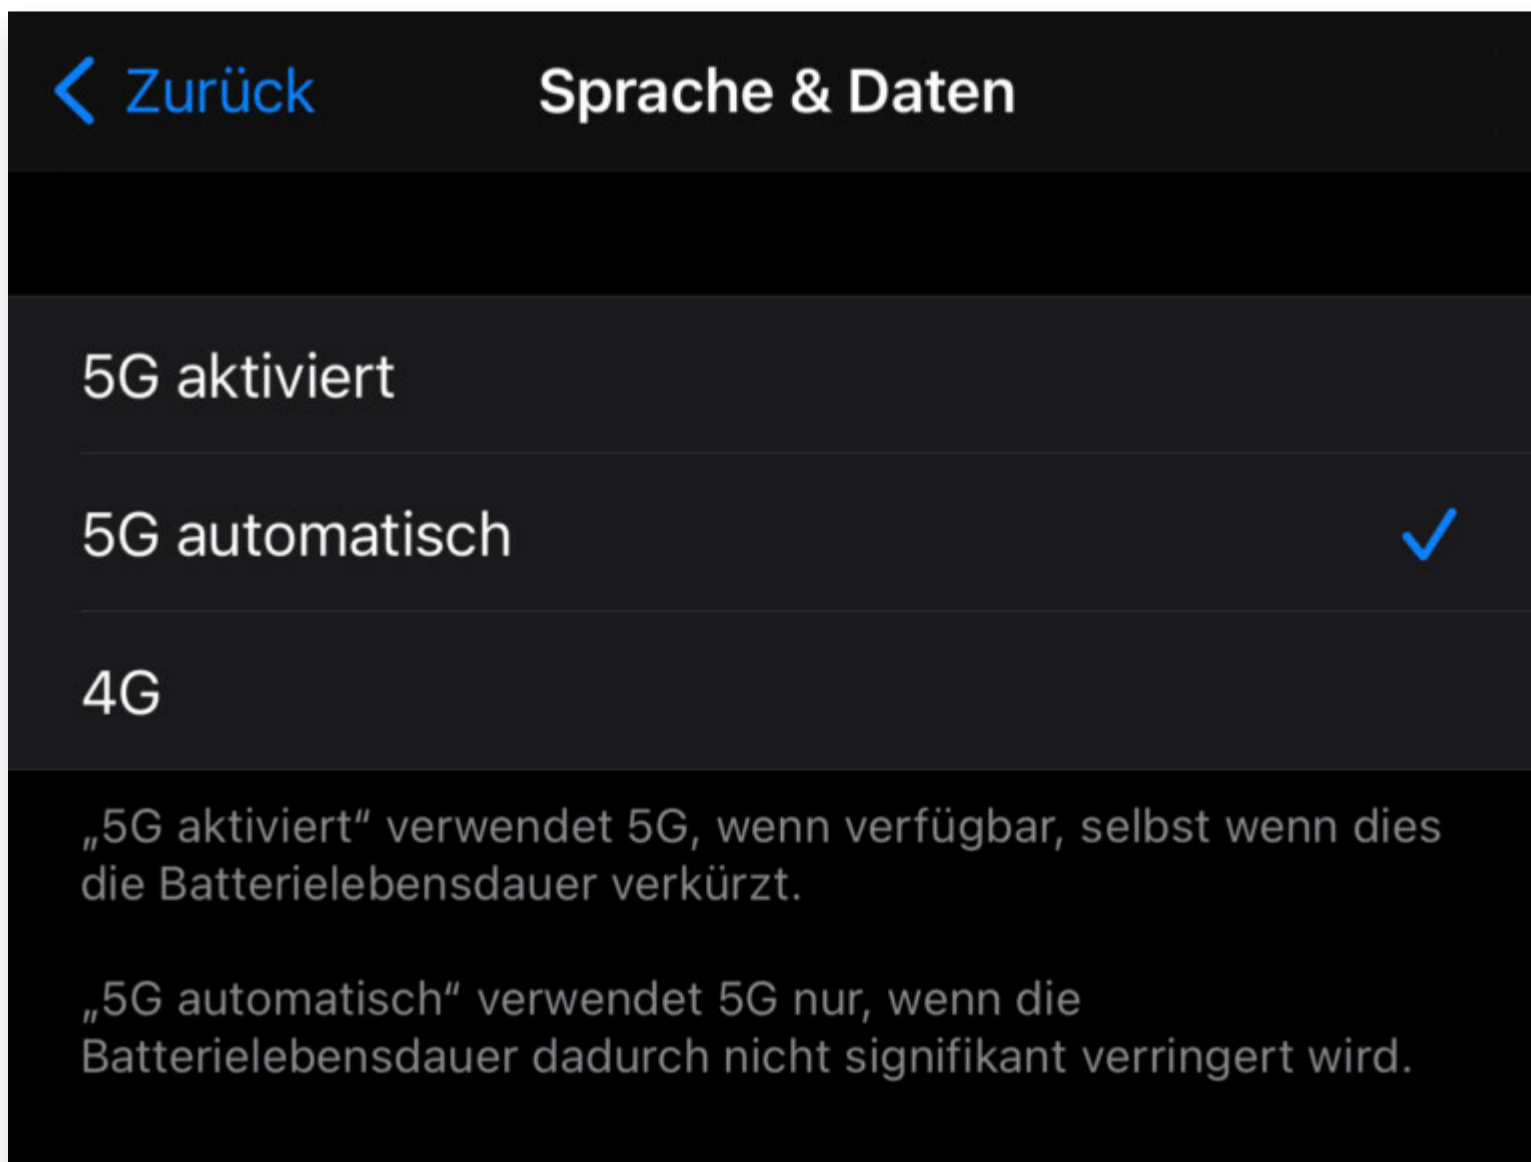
Zurück

Sprache & Daten

5G aktiviert

5G automatisch

4G

„5G aktiviert“ verwendet 5G, wenn verfügbar, selbst wenn dies die Batterielebensdauer verkürzt.

„5G automatisch“ verwendet 5G nur, wenn die Batterielebensdauer dadurch nicht signifikant verringert wird.